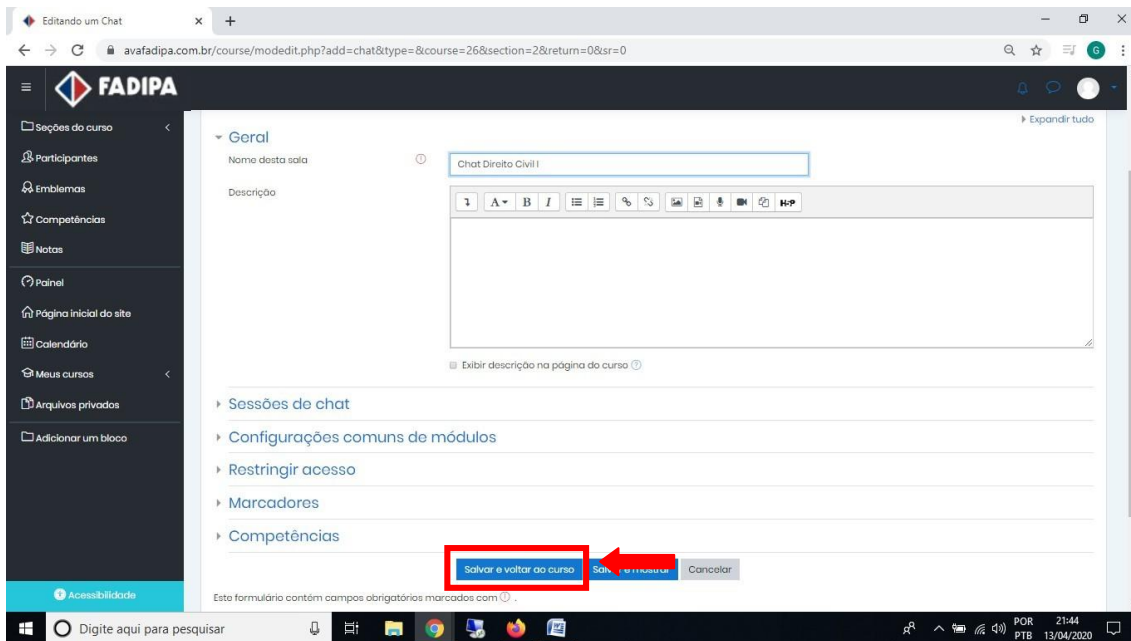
Editando um Chat
avafadipa.com.br/course/modedit.php?add=chat&type=&course=26&section=2&return=0&sr=0

FADIPA

Seções do curso
Participantes
Emblemas
Competências
Notas
Painel
Página inicial do site
Calendário
Meus cursos
Arquivos privados
Adicionar um bloco
Acessibilidade

Expandir tudo

Geral
Nome desta sala
Chat Direito Civil I
Descrição
Exibir descrição na página do curso

Sessões de chat
Configurações comuns de módulos
Restringir acesso
Marcadores
Competências

Salvar e voltar ao curso
Salv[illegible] e mostrar
Cancelar

Este formulário contém campos obrigatórios marcados com .

Digite aqui para pesquisar
POR PTB 21:44 13/04/2020